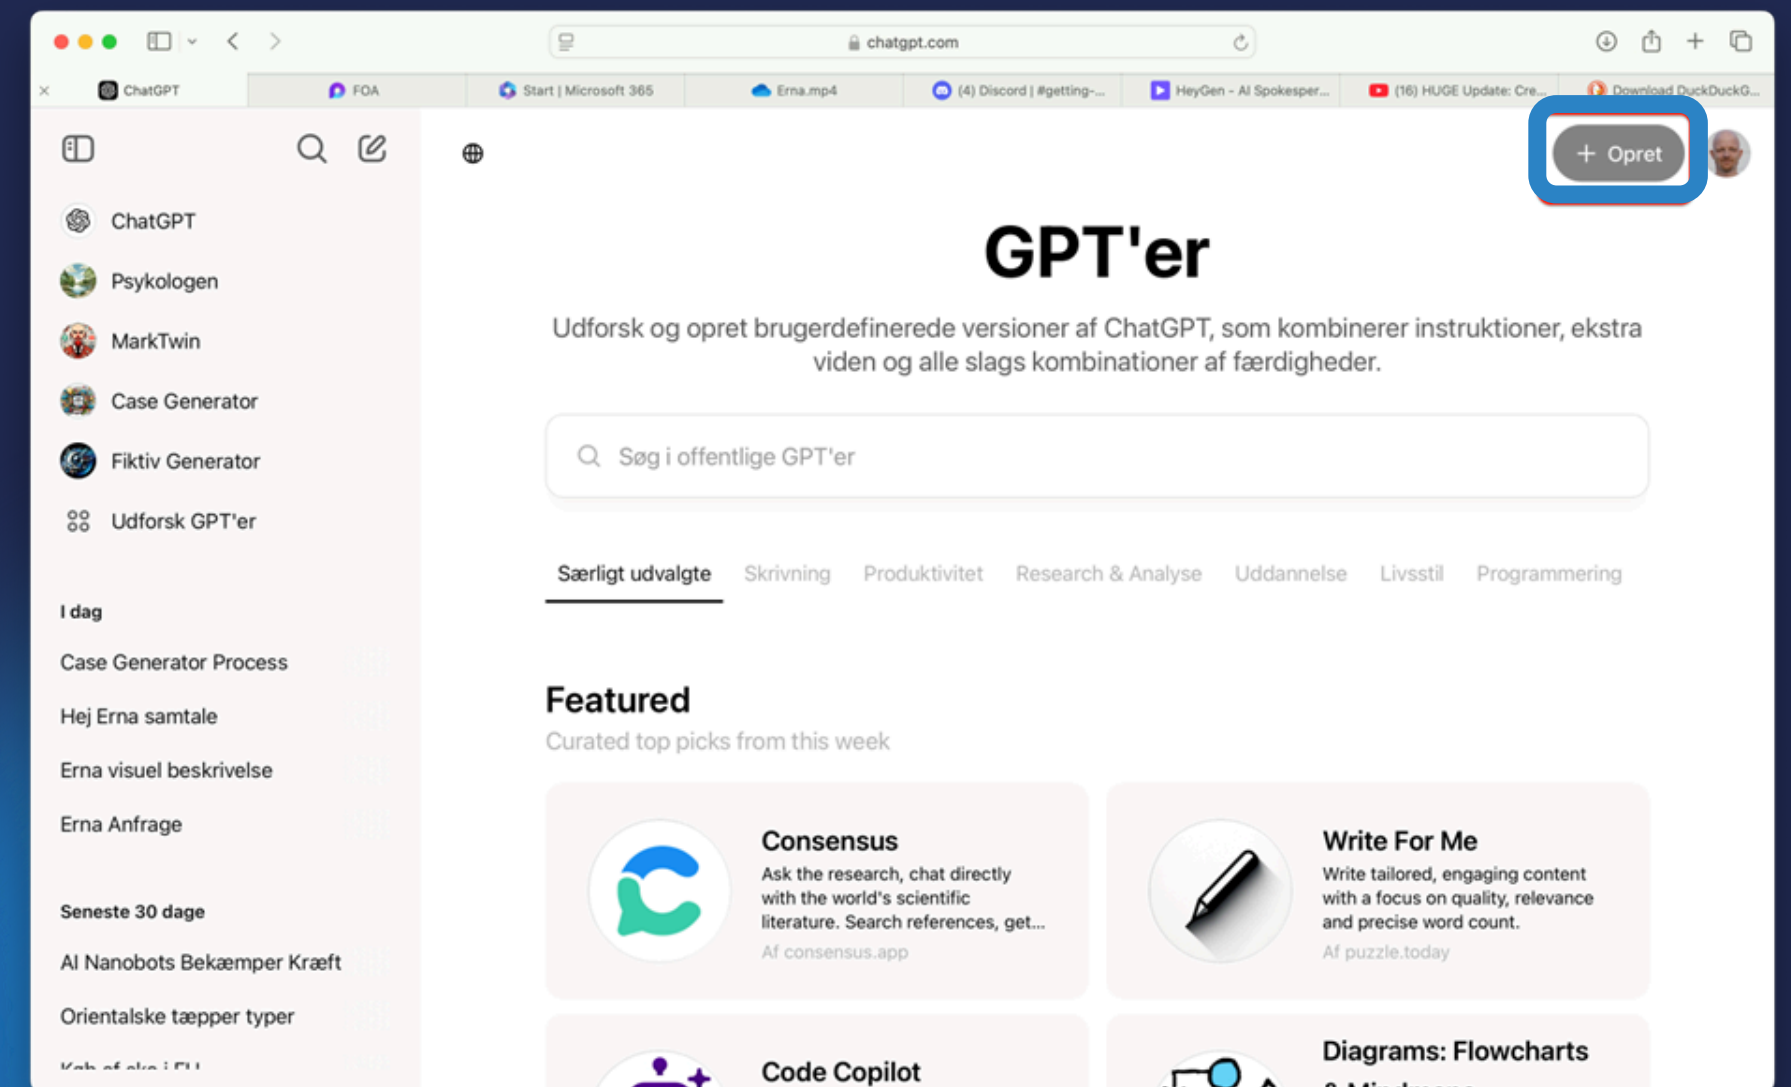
chatgpt.com

ChatGPT | FOA | Start | Microsoft 365 | Erna.mp4 | (4) Discord | #getting-... | HeyGen - AI Spokesper... | (16) HUGE Update: Cre... | Download DuckDuckG...

+ Opret

ChatGPT
Psykologen
MarkTwin
Case Generator
Fiktiv Generator
Udforsk GPT'er

I dag
Case Generator Process
Hej Erna samtale
Erna visuel beskrivelse
Erna Anfrage

Seneste 30 dage
AI Nanobots Bekæmper Kræft
Orientalske tæpper typer
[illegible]

GPT'er

Udforsk og opret brugerdefinerede versioner af ChatGPT, som kombinerer instruktioner, ekstra viden og alle slags kombinationer af færdigheder.

Søg i offentlige GPT'er

Særligt udvalgte | Skrivning | Produktivitet | Research & Analyse | Uddannelse | Livsstil | Programmering

Featured
Curated top picks from this week

Consensus
Ask the research, chat directly with the world's scientific literature. Search references, get...
Af consensus.app

Write For Me
Write tailored, engaging content with a focus on quality, relevance and precise word count.
Af puzzle.today

Code Copilot

Diagrams: Flowcharts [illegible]